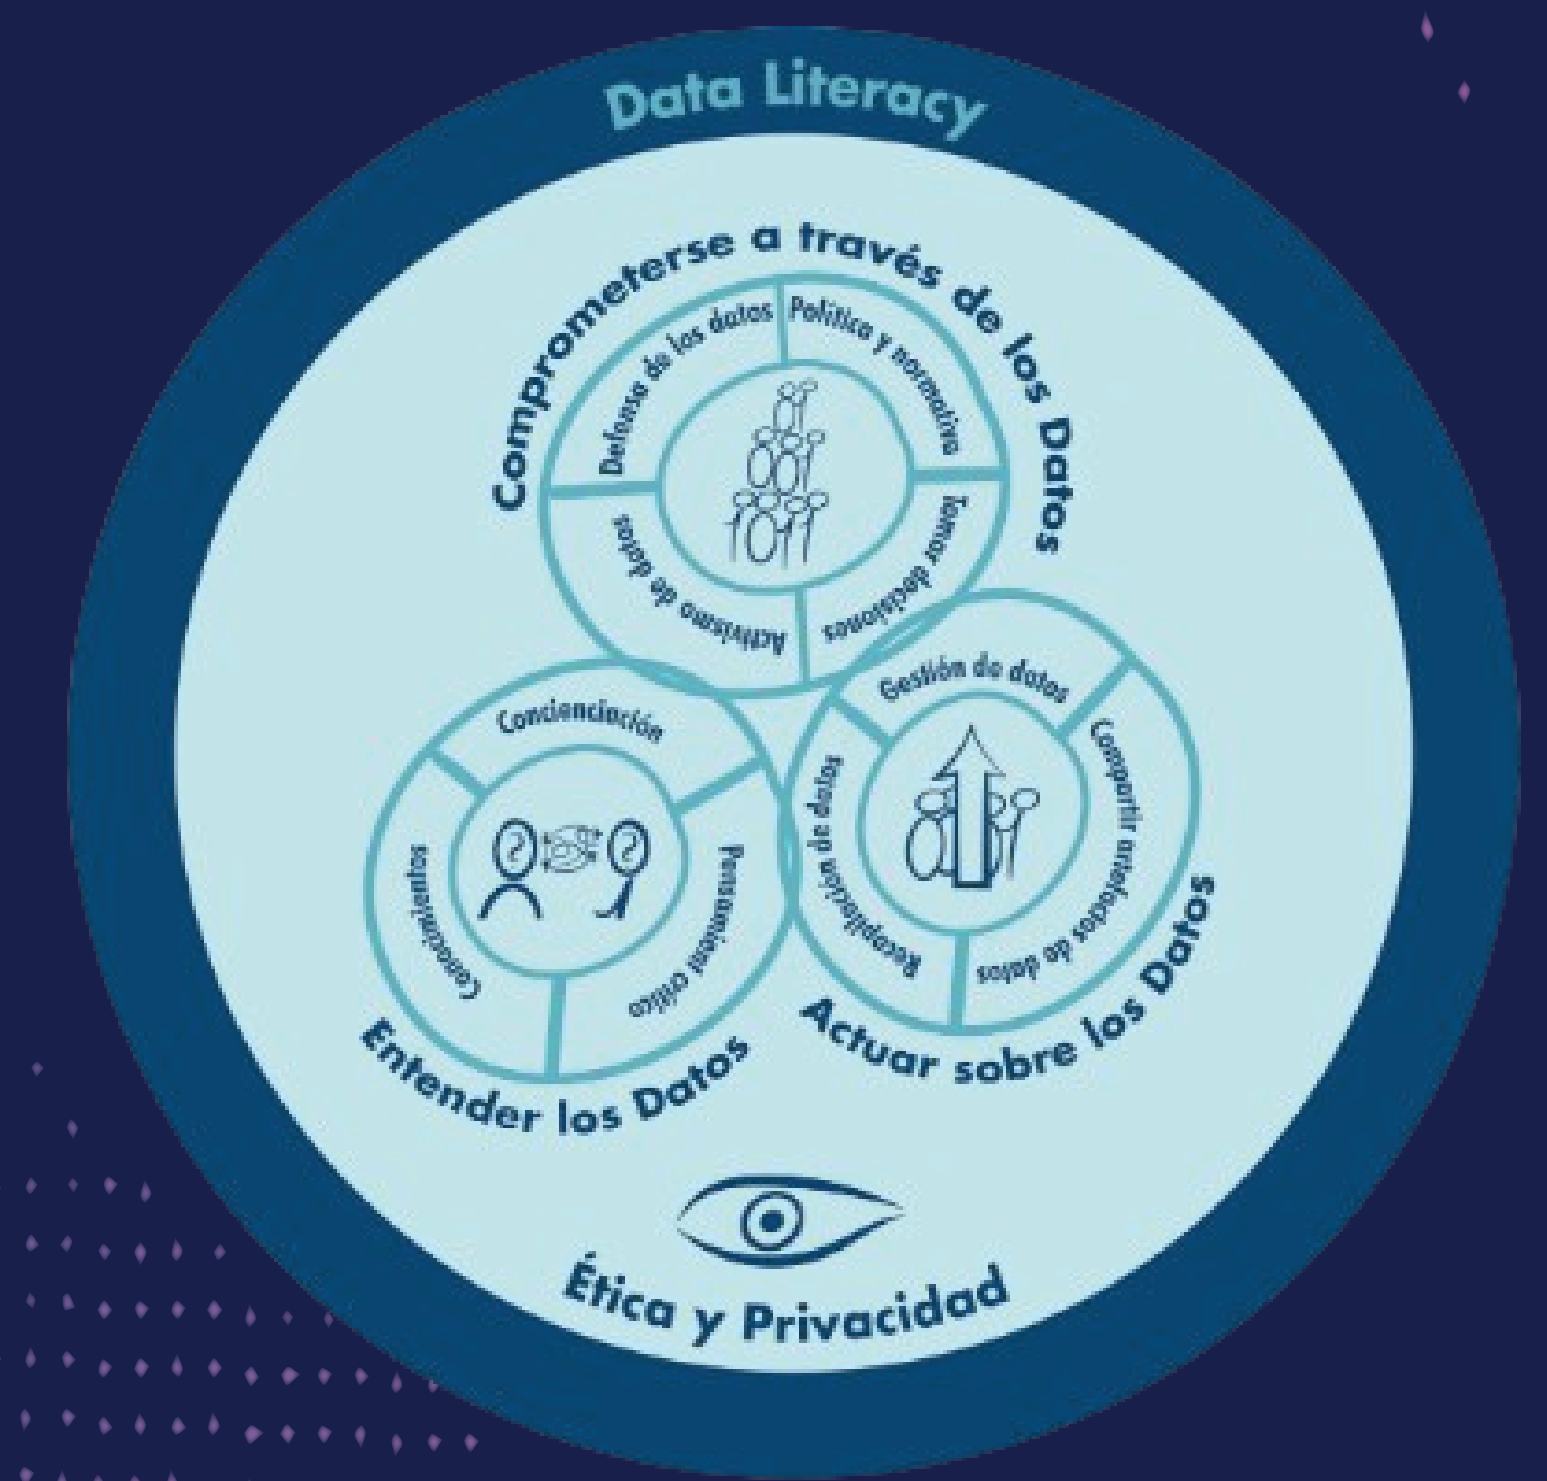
Data Literacy

Comprometerse a través de los Datos

Defensa de los datos
Política y normativa
Tomar decisiones
Activismo de datos

Entender los Datos

Concienciación
Pensamiento crítico
Conocimientos

Actuar sobre los Datos

Gestión de datos
Compartir artefactos de datos
Recopilación de datos

Ética y Privacidad